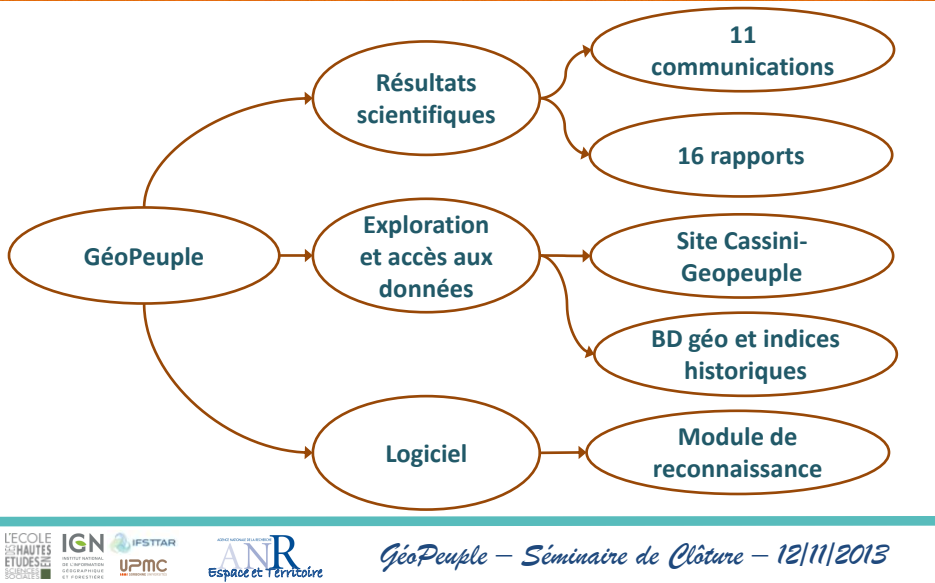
GéoPeuple

Résultats scientifiques

11 communications

16 rapports

Exploration et accès aux données

Site Cassini-Geopeuple

BD géo et indices historiques

Logiciel

Module de reconnaissance

L'ECOLE DES HAUTES ETUDES EN SCIENCES SOCIALES
IGN INSTITUT NATIONAL DE L'INFORMATION GÉOGRAPHIQUE ET FORESTIÈRE
IFSTTAR
UPMC
ANR Espace et Territoire

GéoPeuple – Séminaire de Clôture – 12/11/2013